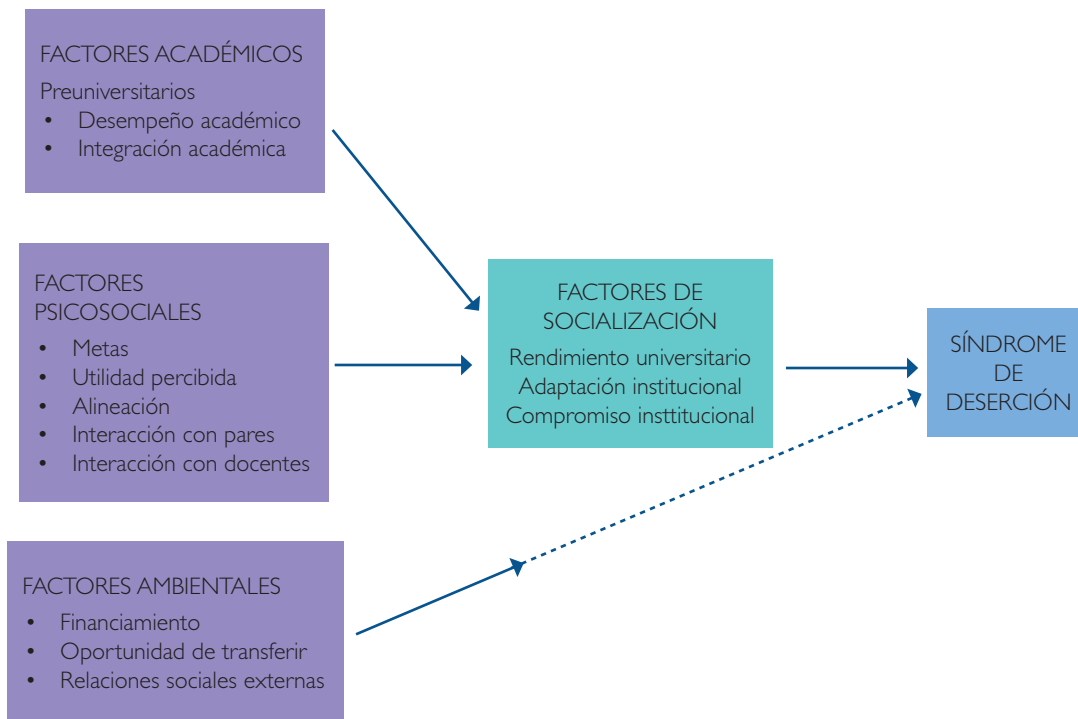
FACTORES ACADÉMICOS

Preuniversitarios

- Desempeño académico
- Integración académica

FACTORES PSICOSOCIALES

- Metas
- Utilidad percibida
- Alineación
- Interacción con pares
- Interacción con docentes

FACTORES AMBIENTALES

- Financiamiento
- Oportunidad de transferir
- Relaciones sociales externas

FACTORES DE SOCIALIZACIÓN

Rendimiento universitario
Adaptación institucional
Compromiso insttitucional

SÍNDROME DE DESERCIÓN